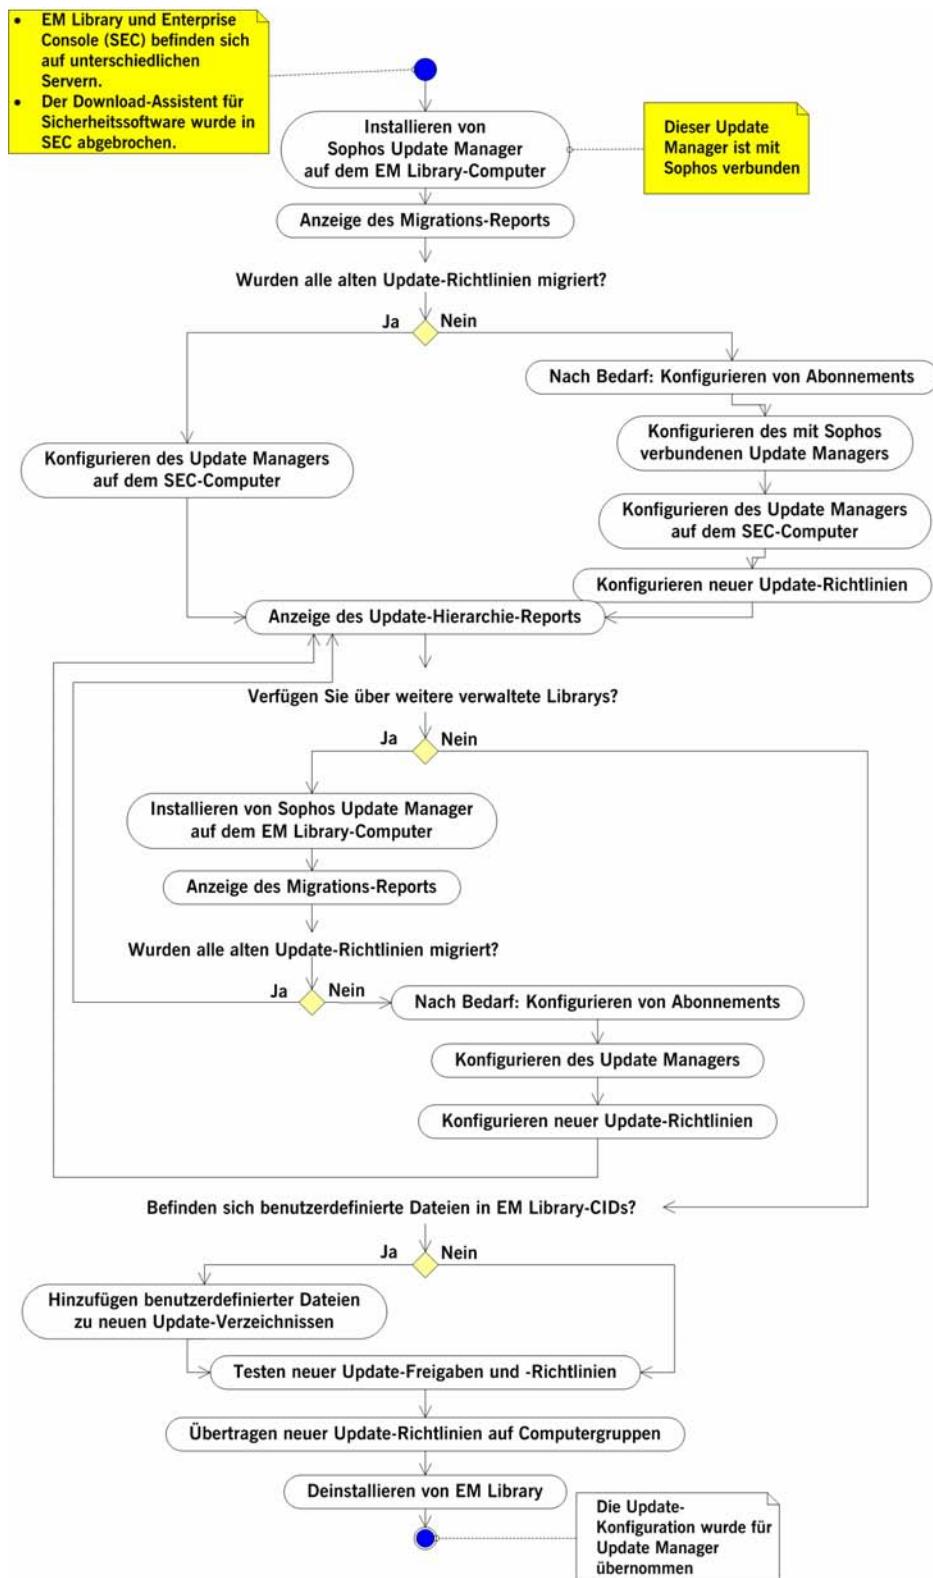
- EM Library und Enterprise Console (SEC) befinden sich auf unterschiedlichen Servern.
- Der Download-Assistent für Sicherheitssoftware wurde in SEC abgebrochen.

Installieren von Sophos Update Manager auf dem EM Library-Computer

Dieser Update Manager ist mit Sophos verbunden

Anzeige des Migrations-Reports

Wurden alle alten Update-Richtlinien migriert?

Ja

Nein

Nach Bedarf: Konfigurieren von Abonnements

Konfigurieren des mit Sophos verbundenen Update Managers

Konfigurieren des Update Managers auf dem SEC-Computer

Konfigurieren des Update Managers auf dem SEC-Computer

Konfigurieren neuer Update-Richtlinien

Anzeige des Update-Hierarchie-Reports

Verfügen Sie über weitere verwaltete Librarys?

Ja

Nein

Installieren von Sophos Update Manager auf dem EM Library-Computer

Anzeige des Migrations-Reports

Wurden alle alten Update-Richtlinien migriert?

Ja

Nein

Nach Bedarf: Konfigurieren von Abonnements

Konfigurieren des Update Managers

Konfigurieren neuer Update-Richtlinien

Befinden sich benutzerdefinierte Dateien in EM Library-CIDs?

Ja

Nein

Hinzufügen benutzerdefinierter Dateien zu neuen Update-Verzeichnissen

Testen neuer Update-Freigaben und -Richtlinien

Übertragen neuer Update-Richtlinien auf Computergruppen

Deinstallieren von EM Library

Die Update-Konfiguration wurde für Update Manager übernommen